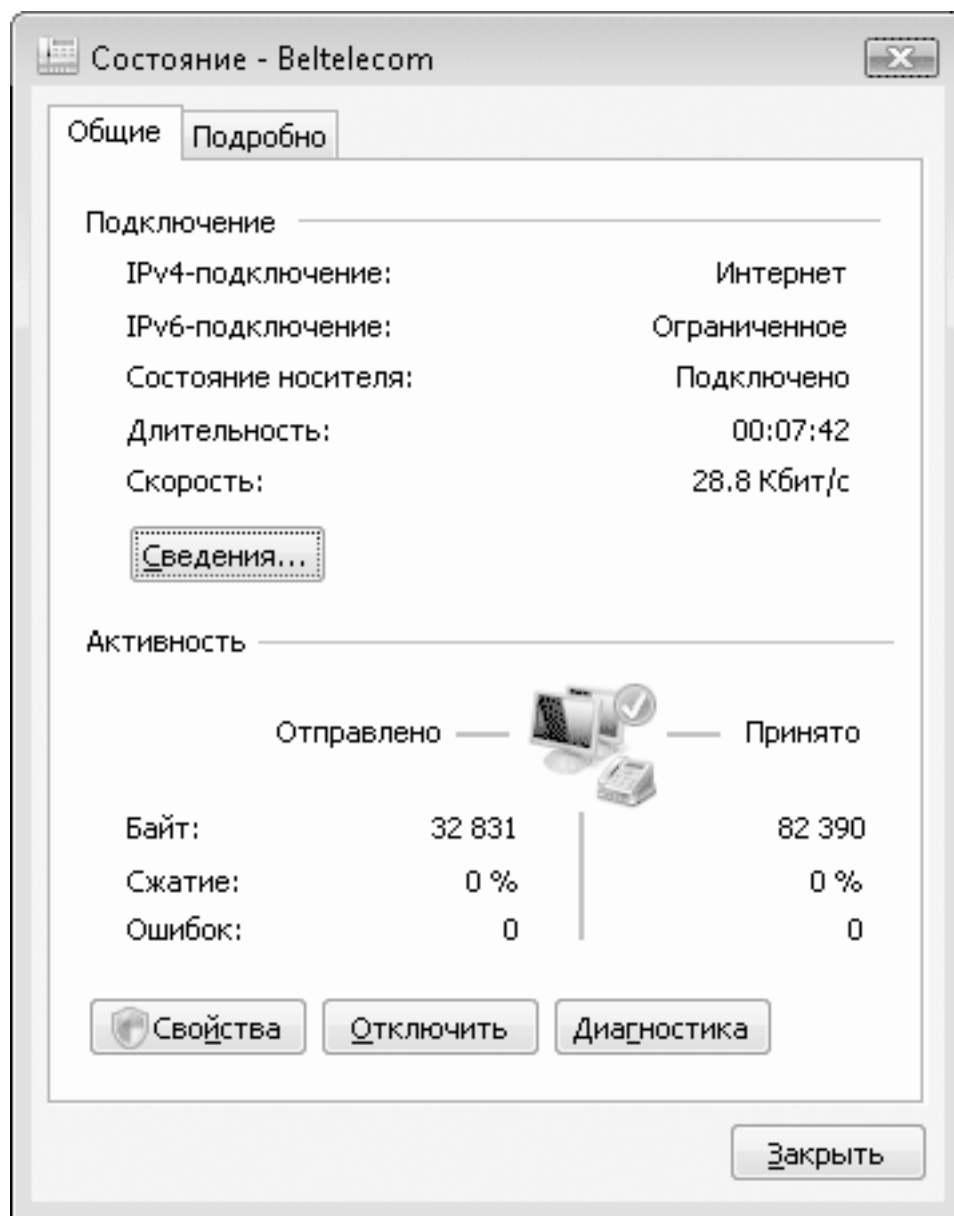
Состояние - Beltelecom

Общие | Подробно

Подключение

| | |
|---|---|
| IPv4-подключение: | Интернет |
| IPv6-подключение: | Ограниченное |
| Состояние носителя: | Подключено |
| Длительность: | 00:07:42 |
| Скорость: | 28.8 Кбит/с |

Сведения...

Активность

Отправлено — — Принято

| | Отправлено | Принято |
|---|---|---|
| Байт: | 32 831 | 82 390 |
| Сжатие: | 0 % | 0 % |
| Ошибок: | 0 | 0 |

Свойства | Отключить | Диагностика

Закрыть